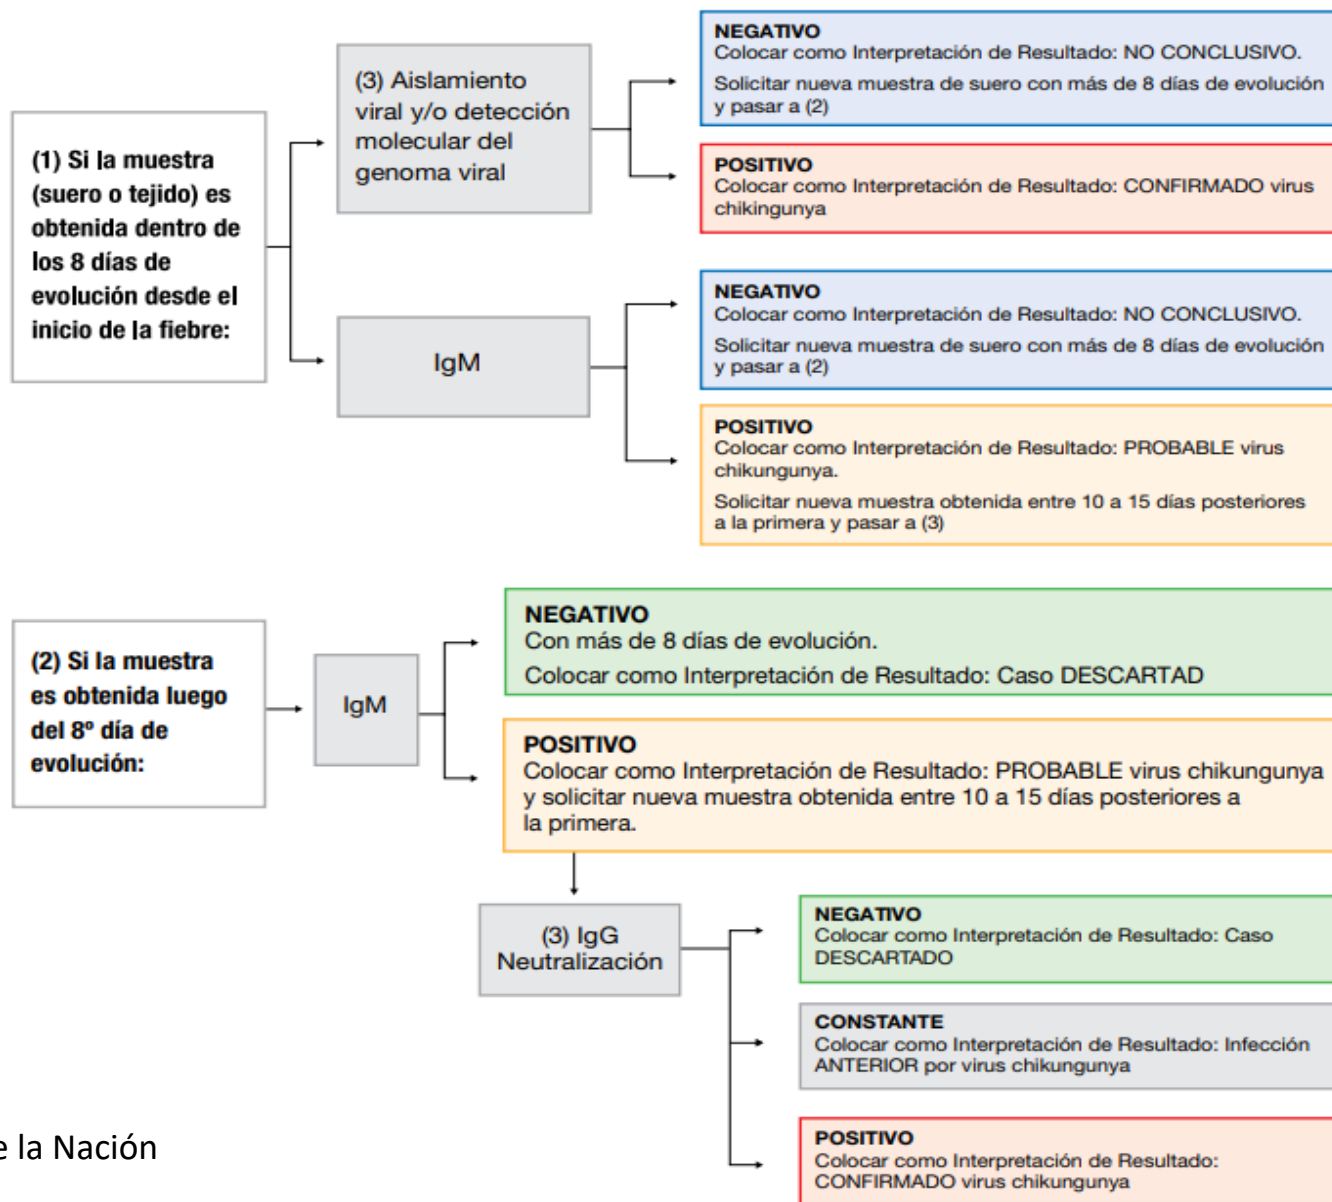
(1) Si la muestra (suero o tejido) es obtenida dentro de los 8 días de evolución desde el inicio de la fiebre:

(3) Aislamiento viral y/o detección molecular del genoma viral

NEGATIVO
Colocar como Interpretación de Resultado: NO CONCLUSIVO.
Solicitar nueva muestra de suero con más de 8 días de evolución y pasar a (2)

POSITIVO
Colocar como Interpretación de Resultado: CONFIRMADO virus chikingunya

IgM

NEGATIVO
Colocar como Interpretación de Resultado: NO CONCLUSIVO.
Solicitar nueva muestra de suero con más de 8 días de evolución y pasar a (2)

POSITIVO
Colocar como Interpretación de Resultado: PROBABLE virus chikungunya.
Solicitar nueva muestra obtenida entre 10 a 15 días posteriores a la primera y pasar a (3)

(2) Si la muestra es obtenida luego del 8º día de evolución:

IgM

NEGATIVO
Con más de 8 días de evolución.
Colocar como Interpretación de Resultado: Caso DESCARTAD

POSITIVO
Colocar como Interpretación de Resultado: PROBABLE virus chikungunya y solicitar nueva muestra obtenida entre 10 a 15 días posteriores a la primera.

(3) IgG Neutralización

NEGATIVO
Colocar como Interpretación de Resultado: Caso DESCARTADO

CONSTANTE
Colocar como Interpretación de Resultado: Infección ANTERIOR por virus chikungunya

POSITIVO
Colocar como Interpretación de Resultado: CONFIRMADO virus chikungunya

e la Nación